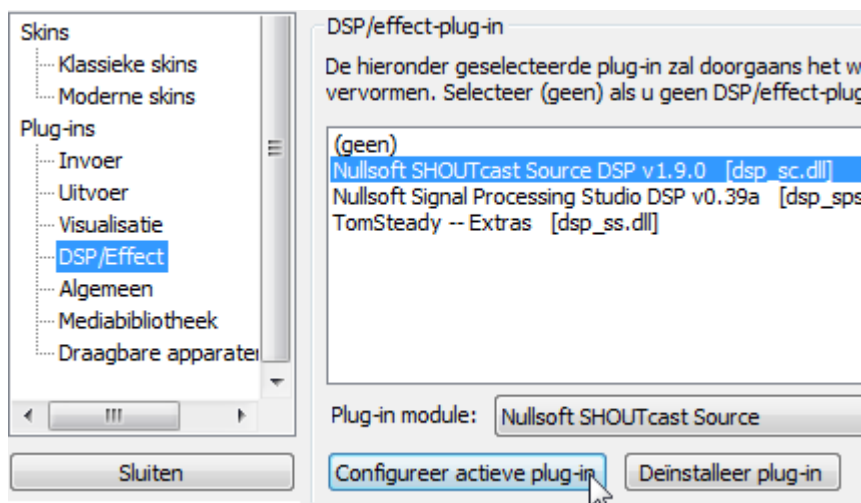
Skins
Klassieke skins
Moderne skins
Plug-ins
Invoer
Uitvoer
Visualisatie
DSP/Effect
Algemeen
Mediabibliotheek
Draagbare apparater

III

Sluiten

DSP/effect-plug-in

De hieronder geselecteerde plug-in zal doorgaans het w vervormen. Selecteer (geen) als u geen DSP/effect-plug

(geen)
Nullsoft SHOUTcast Source DSP v1.9.0 [dsp_sc.dll]
Nullsoft Signal Processing Studio DSP v0.39a [dsp_sps
TomSteady -- Extras [dsp_ss.dll]

Plug-in module: Nullsoft SHOUTcast Source

Configureer actieve plug-in

Deïnstalleer plug-in